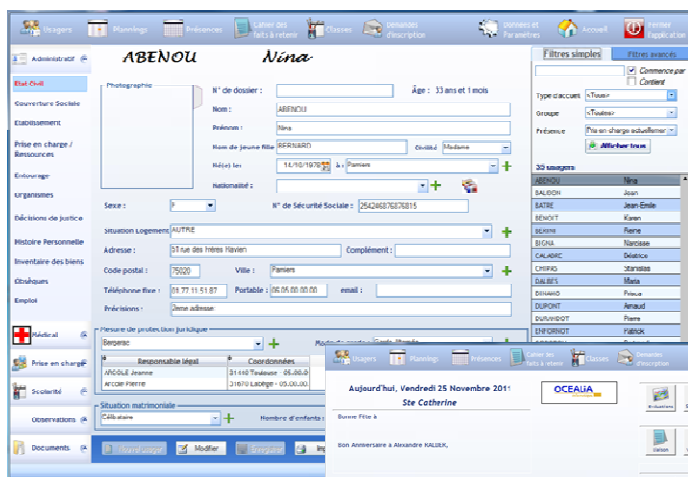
Usagers Plannings Présences Cahier des faits à retenir Classes Demandes d'inscription Données et Paramètres Accueil Fermer l'application

Administratif
Etat Civil
Couverture Sociale
Etablissement
Prise en charge / Ressources
Entourage
Organismes
Décisions de justice
Histoire Personnelle
Inventaire des biens
Obsèques
Emploi
Médical
Prise en charge
Scolarité
Observations
Documents

ABENOU Nina

Photographie
N° de dossier :
Âge : 33 ans et 1 mois
Nom : ABENOU
Prénom : Nina
Nom de jeune fille : BERNARD
Civilité : Madame
Né(e) le : 11/10/1978 à : Pamiers
Nationalité :
Sexe : F
N° de Sécurité Sociale : 254246876876815
Situation Logement : AUTRE
Adresse : 51 rue des frères Havien
Complément :
Code postal : 75020
Ville : Pamiers
Téléphone fixe : 05.77.11.51.87
Portable : 06.06.00.00.00
email :
Précisions : 3ème adresse
Mesure de protection juridique
Bergerac
Responsable légal
Coordonnées
ARIOLE Jeanne
ARIOLE Pierre
31440 Toulouse - 05.00.00
31670 Labège - 05.00.00
Situation matrimoniale
Célibataire
Nombre d'enfants :
Nouvel usager
Modifier
Enregistrer

Filtres simples
Filtres avancés
Commence par
Contient
Type d'accueil <Tous>
Groupe <Toutes>
Présence Prise en charge actuellement
Afficher tous
32 usagers
| | |
|---|---|
| ABENOU | Nina |
| BALIDON | Jean |
| BATRE | Jean-Emile |
| BENOIT | Karen |
| BERNINI | Pierre |
| BIGNA | Narcisse |
| CALADIC | Béatrice |
| CHIFFIS | Stanislas |
| DALBES | Marie |
| DINAMO | Prisca |
| DUPONT | Arnaud |
| DURANDOT | Pierre |
| ENFORNIOT | Patrick |

Usagers Plannings Présences Cahier des faits à retenir Classes Demandes d'inscription
Aujourd'hui, Vendredi 25 Novembre 2011
Ste Catherine
Bonne Fête à
Bon Anniversaire à Alexandre KALIEK,
OCEALIA
Evaluations
Liaison